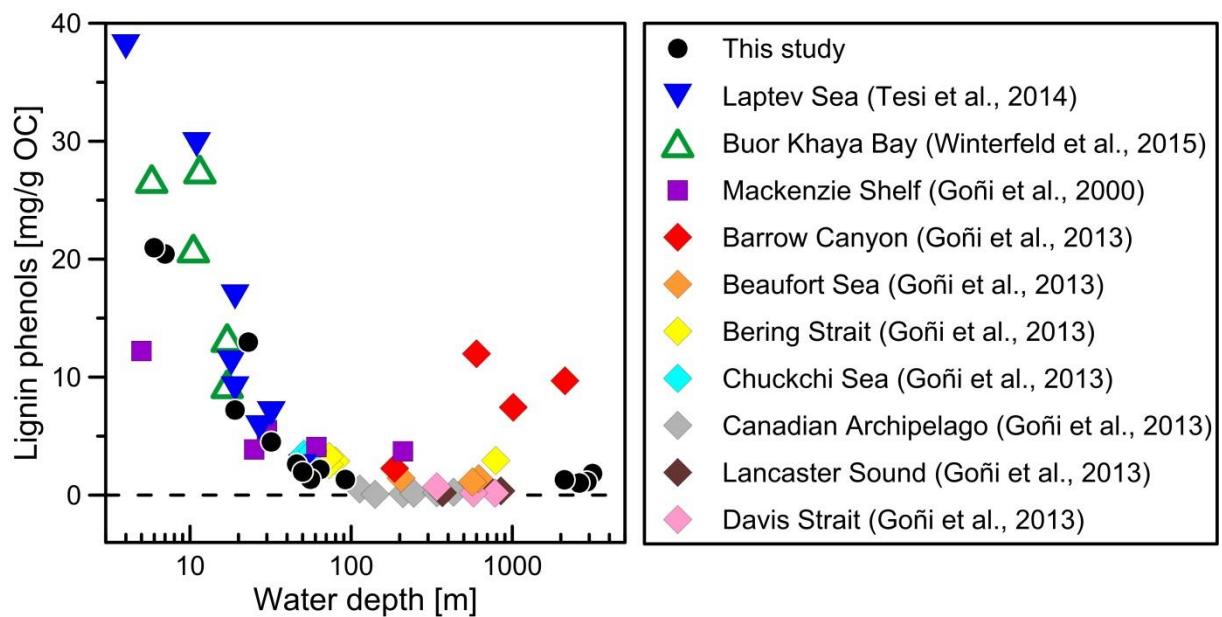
40
30
20
10
0
Lignin phenols [mg/g OC]
10
100
1000
Water depth [m]

This study
Laptev Sea (Tesi et al., 2014)
Buor Khaya Bay (Winterfeld et al., 2015)
Mackenzie Shelf (Goñi et al., 2000)
Barrow Canyon (Goñi et al., 2013)
Beaufort Sea (Goñi et al., 2013)
Bering Strait (Goñi et al., 2013)
Chuckchi Sea (Goñi et al., 2013)
Canadian Archipelago (Goñi et al., 2013)
Lancaster Sound (Goñi et al., 2013)
Davis Strait (Goñi et al., 2013)